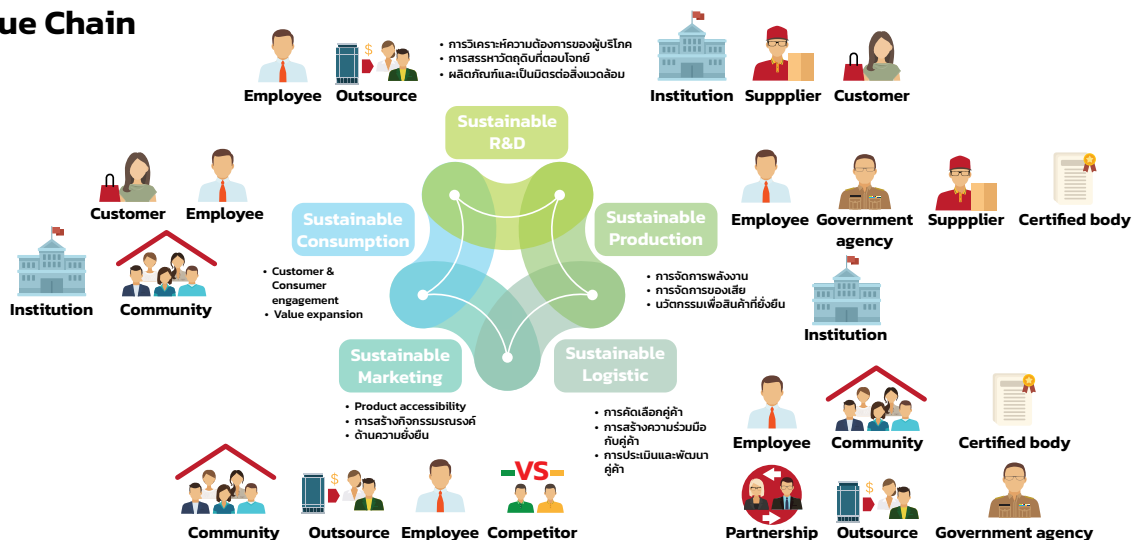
ue Chain

Employee Outsource

• การวิเคราะห์ความต้องการของผู้บริโภค
• การสรรหาวัตถุดิบที่ตอบโจทย์
• ผลิตภัณฑ์และเป็นมิตรต่อสิ่งแวดล้อม

Institution Suppplier Customer

Sustainable R&D

Customer Employee

Sustainable Consumption

Sustainable Production

Employee Government agency Suppplier Certified body

Institution Community

• Customer & Consumer engagement
• Value expansion

• การจัดการพลังงาน
• การจัดการของเสีย
• นวัตกรรมเพื่อสินค้าที่ยั่งยืน

Institution

Sustainable Marketing

Sustainable Logistic

• Product accessibility
• การสร้างกิจกรรมรณรงค์
• ด้านความยั่งยืน

• การคัดเลือกคู่ค้า
• การสร้างความร่วมมือกับคู่ค้า
• การประเมินและพัฒนาคู่ค้า

Employee Community Certified body

VS

Community Outsource Employee Competitor

Partnership Outsource Government agency